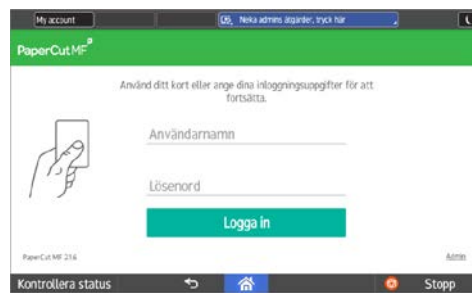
My account

Neka admins åtgärder, tryck här

PaperCut MF

Använd ditt kort eller ange dina inloggningsuppgifter för att fortsätta.

Användarnamn

Lösenord

Logga in

PaperCut MF 21.6

Admin

Kontrollera status

Stopp